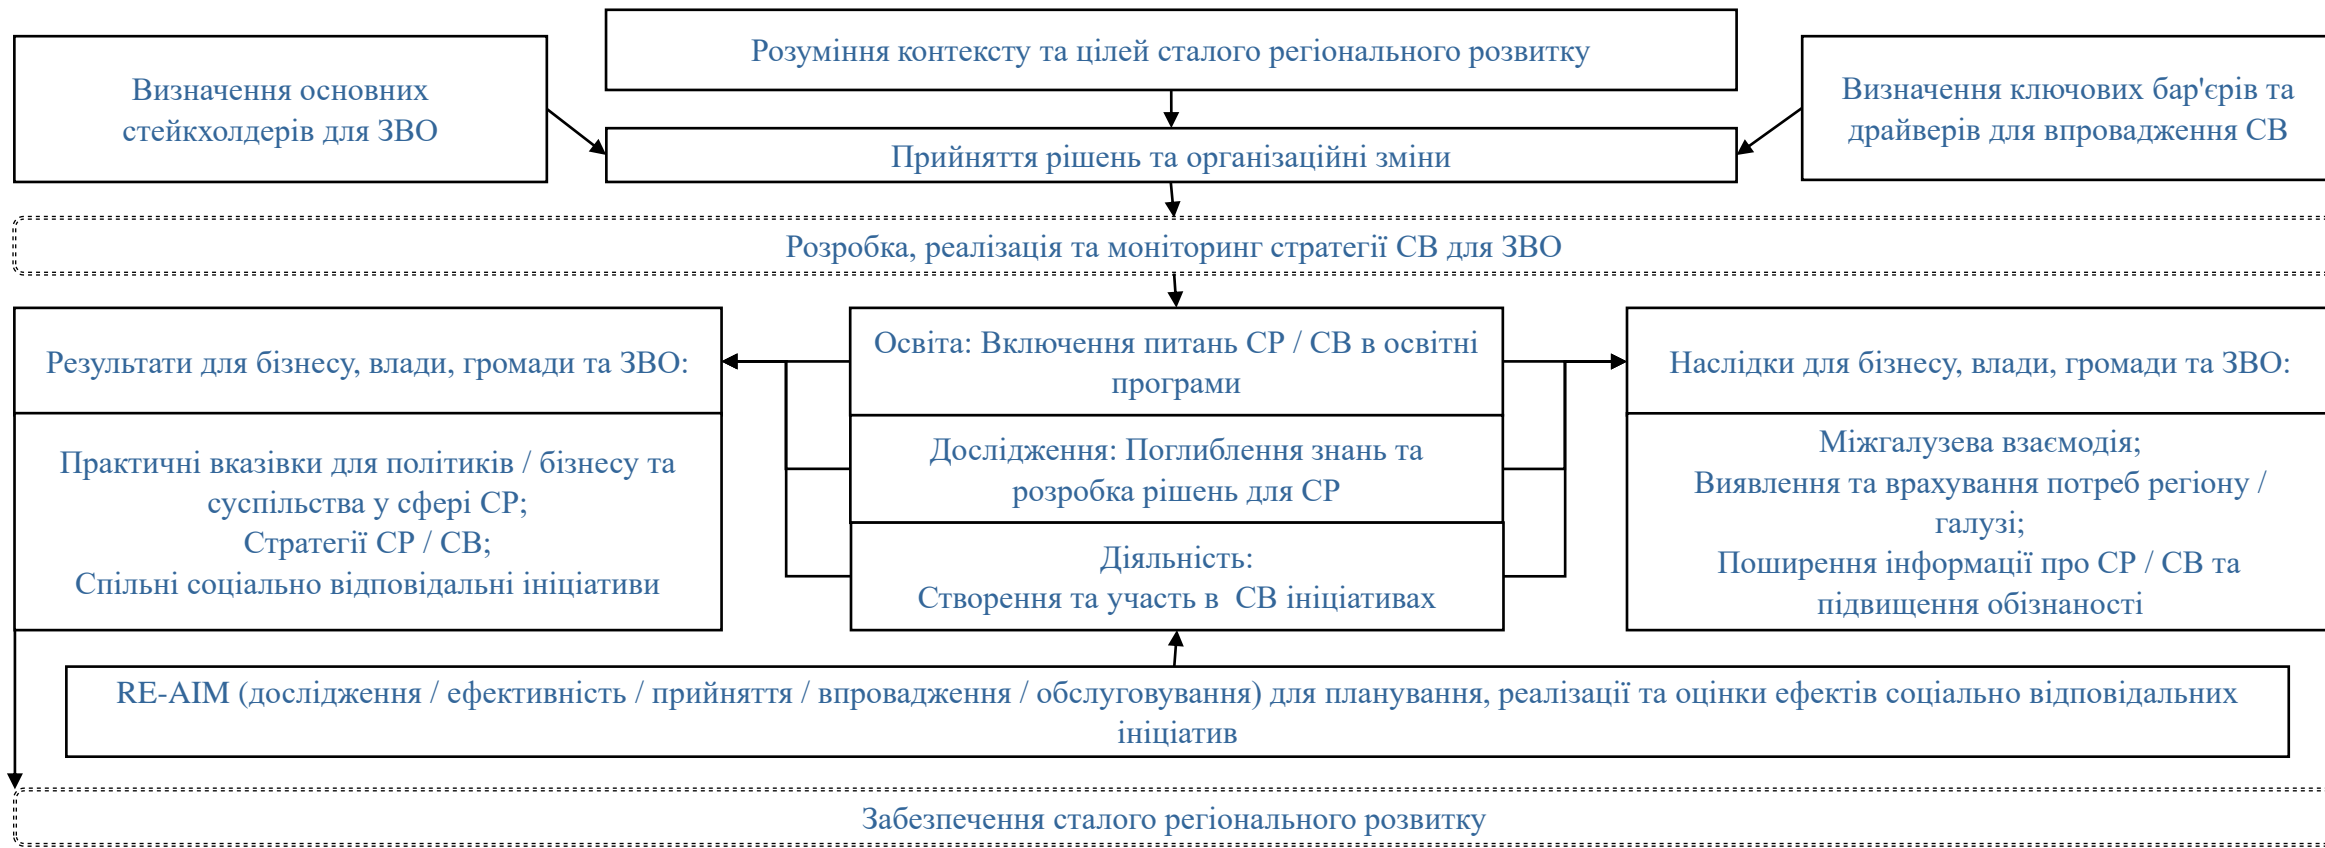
Розуміння контексту та цілей сталого регіонального розвитку

Визначення основних стейкхолдерів для ЗВО

Прийняття рішень та організаційні зміни

Визначення ключових бар'єрів та драйверів для впровадження СВ

Розробка, реалізація та моніторинг стратегії СВ для ЗВО

Результати для бізнесу, влади, громади та ЗВО:

Практичні вказівки для політиків / бізнесу та суспільства у сфері СР;
Стратегії СР / СВ;
Спільні соціально відповідальні ініціативи

Освіта: Включення питань СР / СВ в освітні програми

Дослідження: Поглиблення знань та розробка рішень для СР

Діяльність:
Створення та участь в СВ ініціативах

Наслідки для бізнесу, влади, громади та ЗВО:

Міжгалузева взаємодія;
Виявлення та врахування потреб регіону / галузі;
Поширення інформації про СР / СВ та підвищення обізнаності

RE-AIM (дослідження / ефективність / прийняття / впровадження / обслуговування) для планування, реалізації та оцінки ефектів соціально відповідальних ініціатив

Забезпечення сталого регіонального розвитку